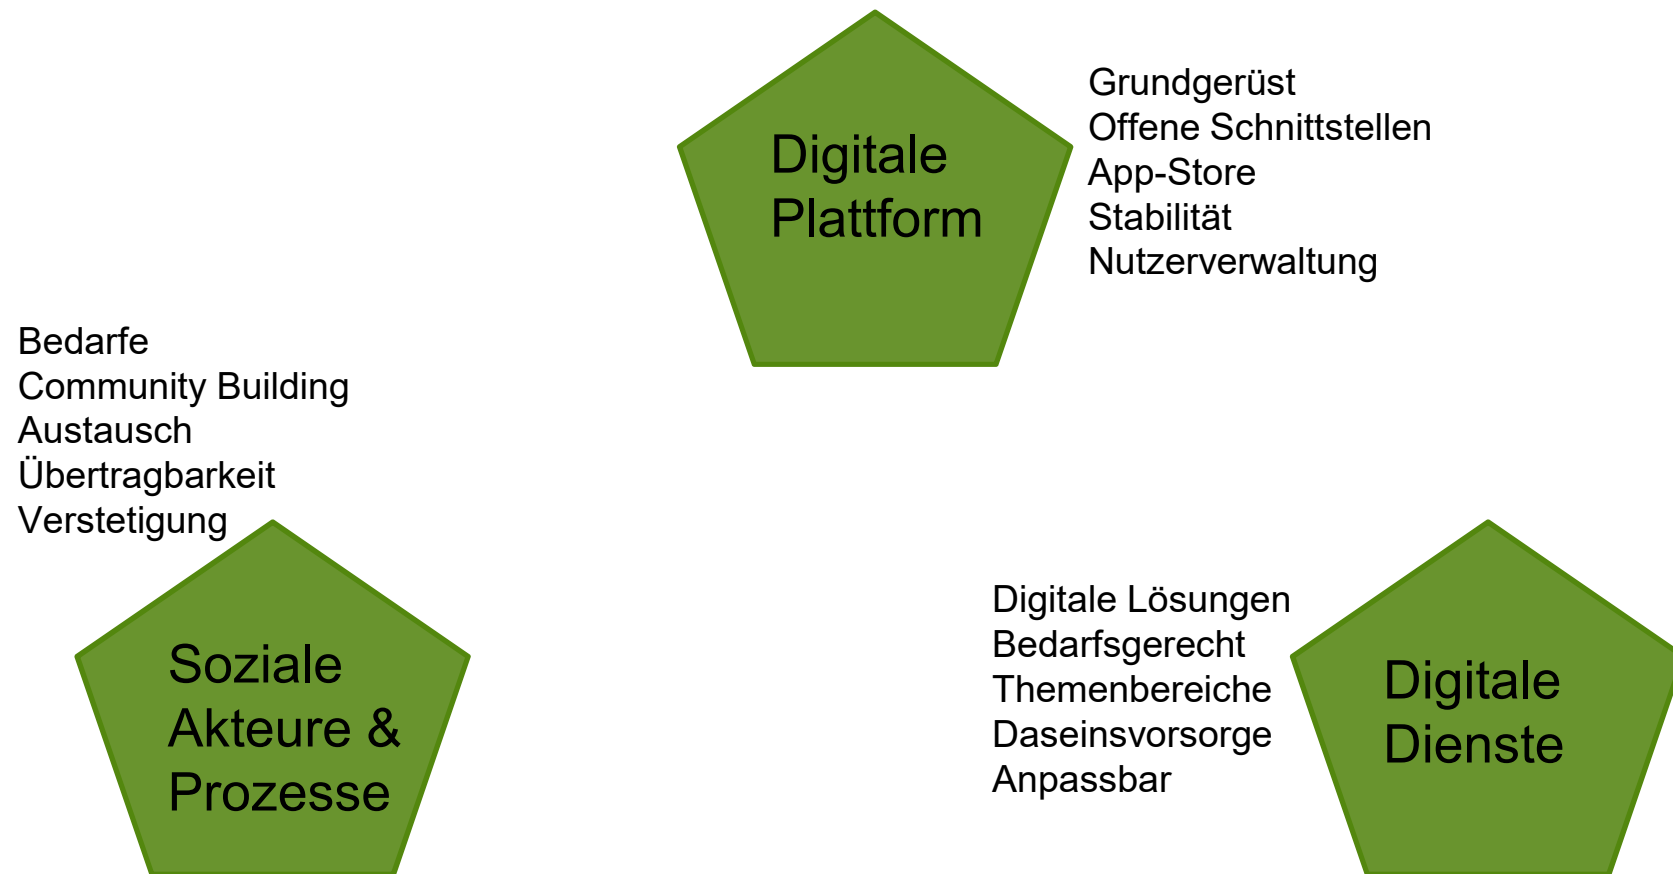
Digitale Plattform

Grundgerüst
Offene Schnittstellen
App-Store
Stabilität
Nutzerverwaltung

Bedarfe
Community Building
Austausch
Übertragbarkeit
Verstetigung

Soziale Akteure & Prozesse

Digitale Lösungen
Bedarfsgerecht
Themenbereiche
Daseinsvorsorge
Anpassbar

Digitale Dienste